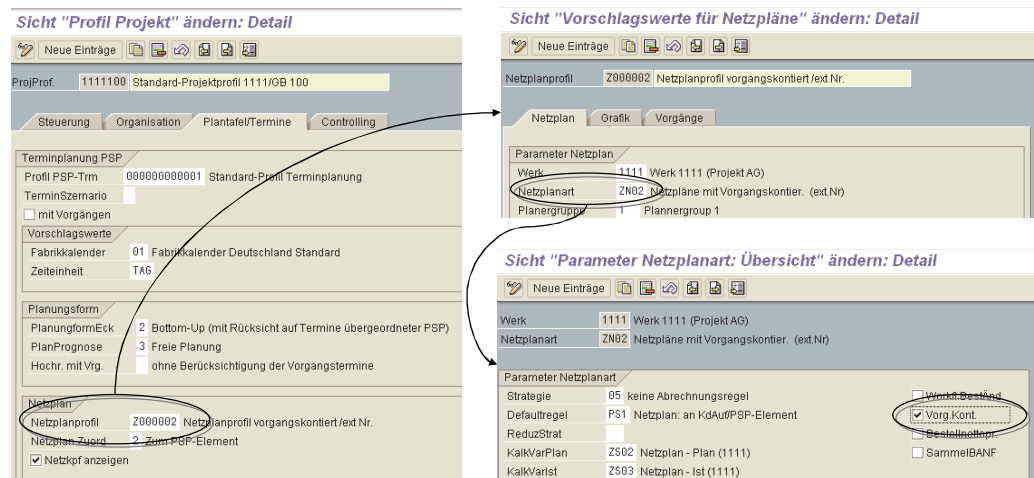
Sicht "Profil Projekt" ändern: Detail

Neue Einträge

ProjProf. 1111100 Standard-Projektprofil 1111/GB 100

Steuerung | Organisation | Plantafel/Termine | Controlling

Terminplanung PSP
Profil PSP-Trm 000000000001 Standard-Profil Terminplanung
TerminSzenario
mit Vorgängen

Vorschlagswerte
Fabrikkalender 01 Fabrikkalender Deutschland Standard
Zeiteinheit TAG

Planungsform
PlanungformEck 2 Bottom-Up (mit Rücksicht auf Termine übergeordneter PSP)
PlanPrognose 3 Freie Planung
Hochr. mit Vrg. ohne Berücksichtigung der Vorgangstermine

Netzplan
Netzplanprofil Z000002 Netzplanprofil vorgangskontiert /ext Nr.
Netzplan Zuord 2 Zum PSP-Element
Netzkpf anzeigen

Sicht "Vorschlagswerte für Netzpläne" ändern: Detail

Neue Einträge

Netzplanprofil Z000002 Netzplanprofil vorgangskontiert /ext Nr.

Netzplan | Grafik | Vorgänge

Parameter Netzplan
Werk 1111 Werk 1111 (Projekt AG)
Netzplanart ZN02 Netzpläne mit Vorgangskontier. (ext.Nr)
Planergruppe 1 Plannergroup 1

Sicht "Parameter Netzplanart: Übersicht" ändern: Detail

Neue Einträge

Werk 1111 Werk 1111 (Projekt AG)
Netzplanart ZN02 Netzpläne mit Vorgangskontier. (ext.Nr)

Parameter Netzplanart
Strategie 05 keine Abrechnungsregel
Defaultregel PS1 Netzplan: an KdAuf/PSP-Element
ReduzStrat
KalkVarPlan ZS02 Netzplan - Plan (1111)
KalkVarIst ZS03 Netzplan - Ist (1111)

Workfl.BestÄnd
Vorg.Kont.
Bestellnetzpr.
SammelBANF